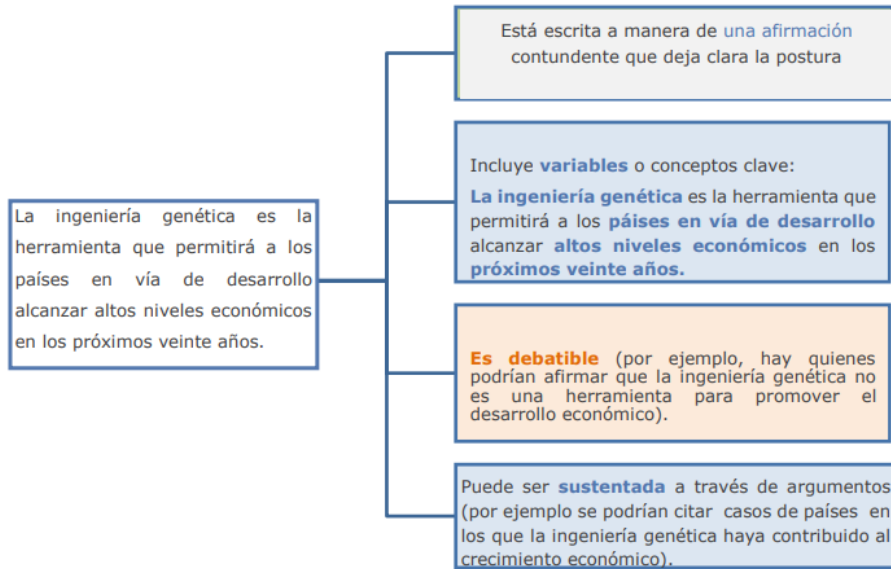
La ingeniería genética es la herramienta que permitirá a los países en vía de desarrollo alcanzar altos niveles económicos en los próximos veinte años.

Está escrita a manera de una afirmación contundente que deja clara la postura

Incluye variables o conceptos clave:
La ingeniería genética es la herramienta que permitirá a los países en vía de desarrollo alcanzar altos niveles económicos en los próximos veinte años.

Es debatible (por ejemplo, hay quienes podrían afirmar que la ingeniería genética no es una herramienta para promover el desarrollo económico).

Puede ser sustentada a través de argumentos (por ejemplo se podrían citar casos de países en los que la ingeniería genética haya contribuido al crecimiento económico).